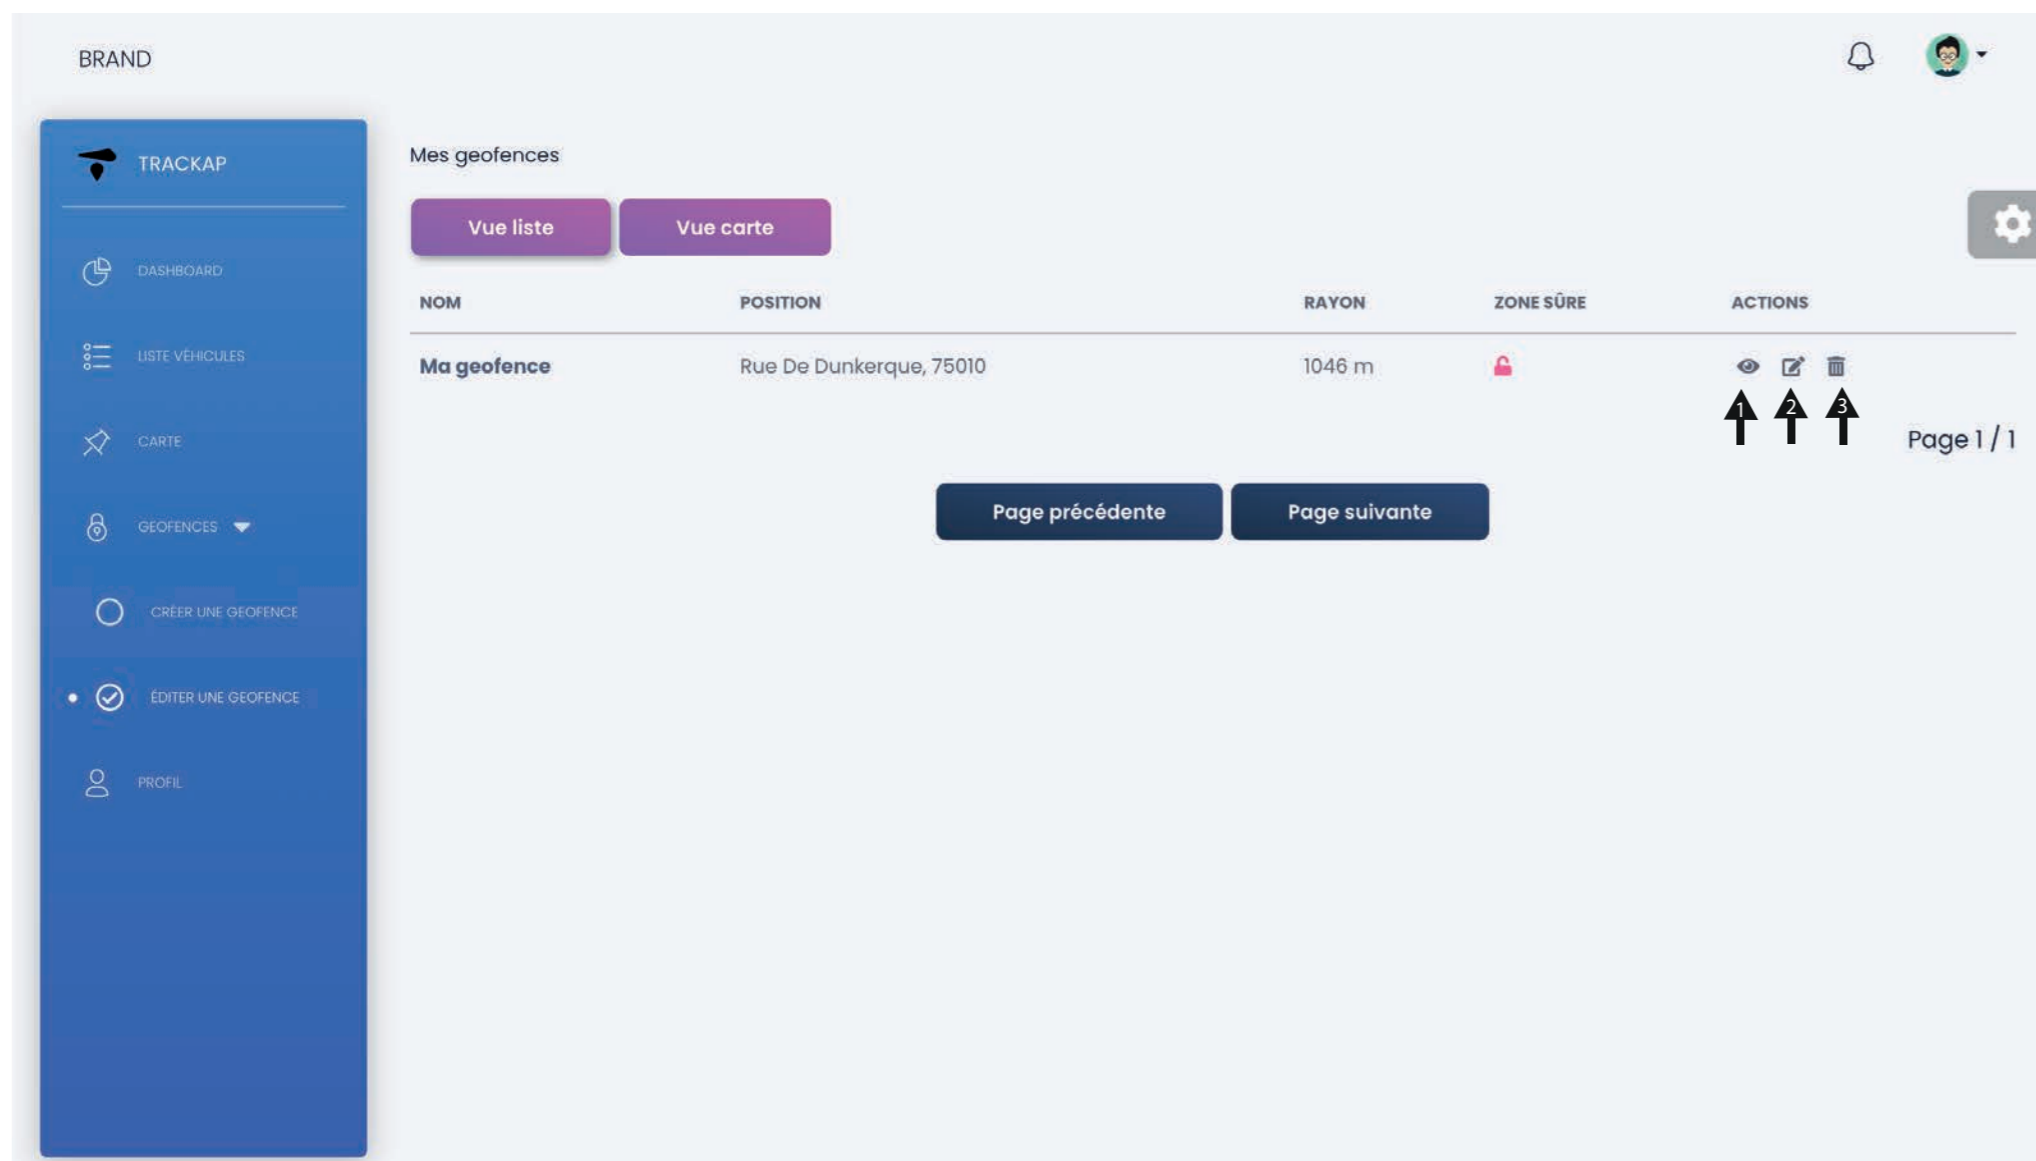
BRAND

TRACKAP

DASHBOARD

LISTE VÉHICULES

CARTE

GEOFENCES

CRÉER UNE GEOFENCE

ÉDITER UNE GEOFENCE

PROFIL

Mes geofences

Vue liste Vue carte

| NOM | POSITION | RAYON | ZONE SÛRE | ACTIONS |
|---|---|---|---|---|
| Ma geofence | Rue De Dunkerque, 75010 | 1046 m | | |

1 2 3

Page 1 / 1

Page précédente Page suivante